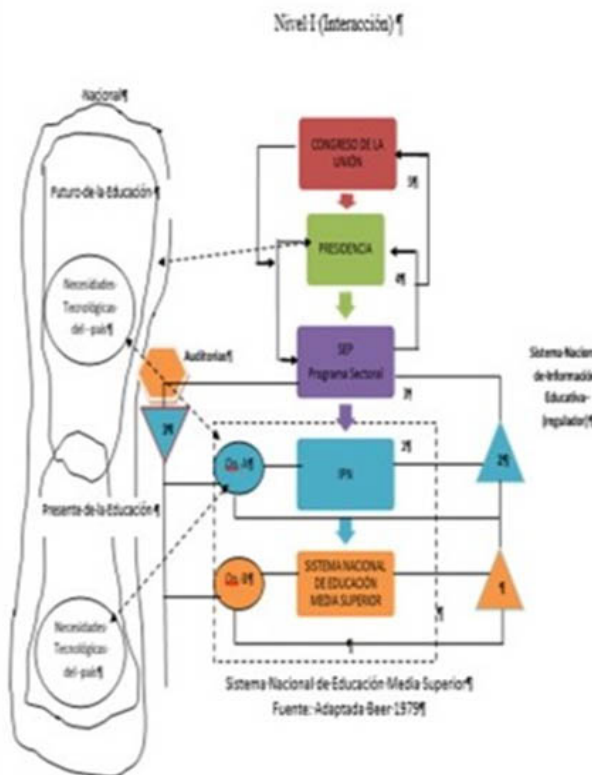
Nivel I (Interacción)¶

Nacional¶

Futuro de la Educación¶

Necesidades Tecnológicas del país¶

Presente de la Educación¶

Necesidades Tecnológicas del país¶

CONGRESO DE LA UNIÓN

5¶

PRESIDENCIA

4¶

Auditoría¶

SEP Programa Sectoral

3¶

3¶

Sistema Nacion de Información Educativa (regulador)¶

Qs. I¶

IPN

2¶

2¶

Qs. II¶

SISTEMA NACIONAL DE EDUCACIÓN MEDIA SUPERIOR

1

1¶

1¶

Sistema Nacional de Educación Media Superior¶
Fuente: Adaptada Beer 1979¶